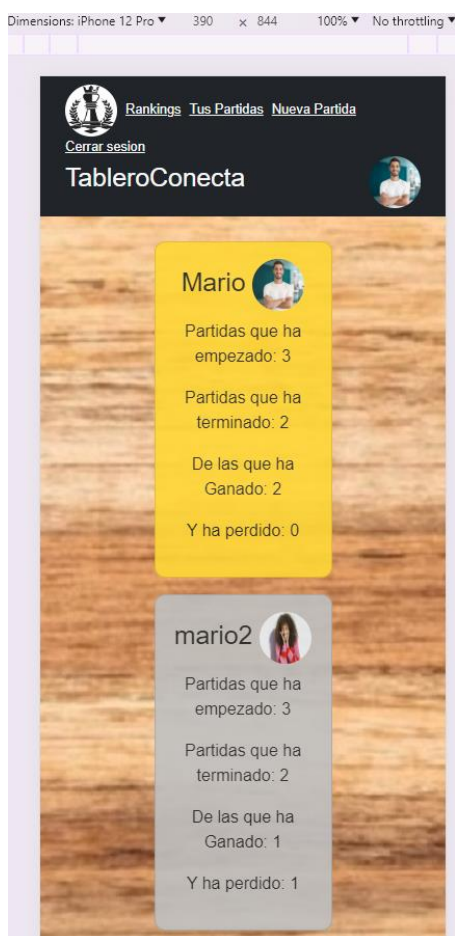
Dimensions: iPhone 12 Pro ▼ 390 × 844 100% ▼ No throttling ▼

Rankings Tus Partidas Nueva Partida
Cerrar sesion
TableroConecta

Mario
Partidas que ha empezado: 3
Partidas que ha terminado: 2
De las que ha Ganado: 2
Y ha perdido: 0

mario2
Partidas que ha empezado: 3
Partidas que ha terminado: 2
De las que ha Ganado: 1
Y ha perdido: 1